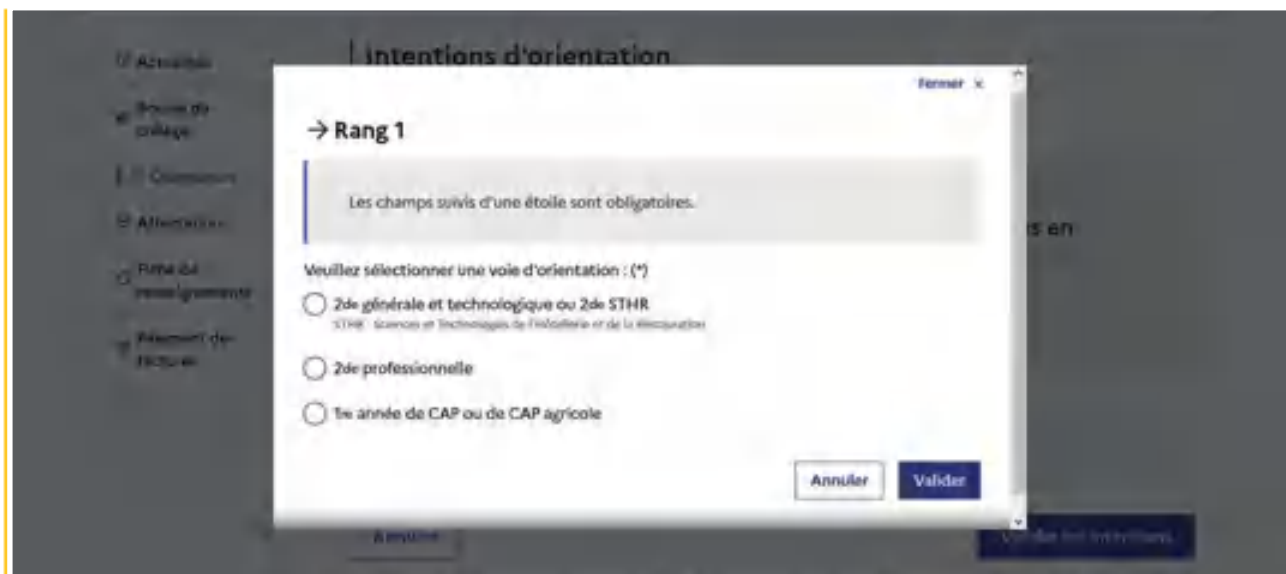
Actualités

Bourse de collège

Orientation

Affectation

Fiche de renseignements

Paiement des factures

Intentions d'orientation

s en

Fermer ×

→ Rang 1

Les champs suivis d'une étoile sont obligatoires.

Veuillez sélectionner une voie d'orientation : (*)

2de générale et technologique ou 2de STHR
STHR : Sciences et Technologies de l'Hôtellerie et de la Restauration

2de professionnelle

1re année de CAP ou de CAP agricole

Annuler

Valider

Annuler

Valider les intentions